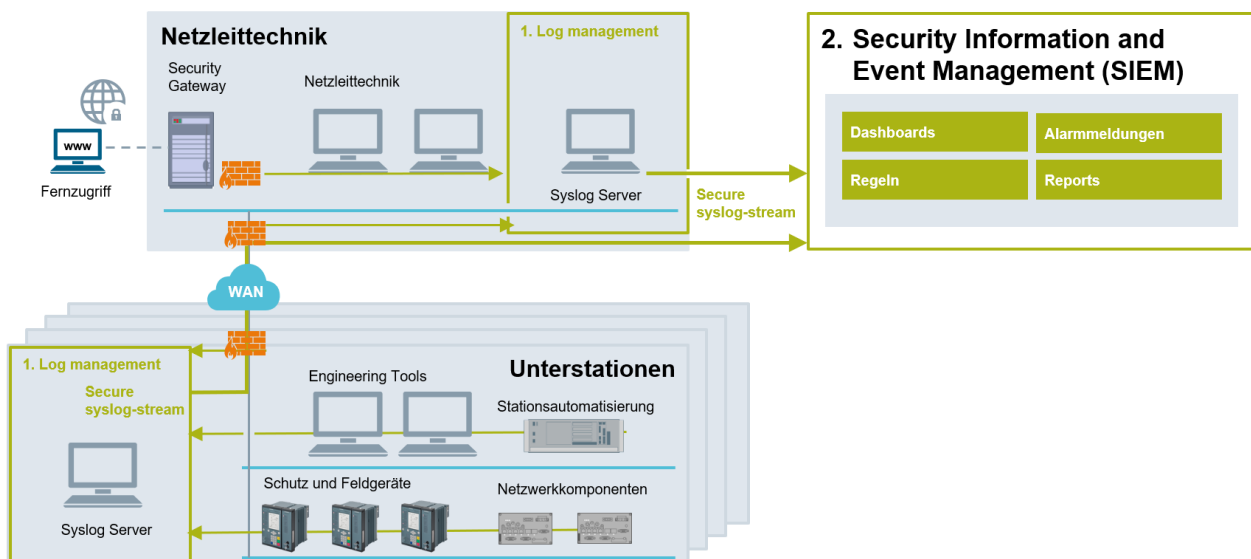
Netzleittechnik

Security Gateway

Netzleittechnik

www

Fernzugriff

1. Log management

Syslog Server

Secure syslog-stream

2. Security Information and Event Management (SIEM)

Dashboards

Alarmmeldungen

Regeln

Reports

WAN

1. Log management

Secure syslog-stream

Syslog Server

Unterstationen

Engineering Tools

Stationsautomatisierung

Schutz und Feldgeräte

Netzwerkkomponenten